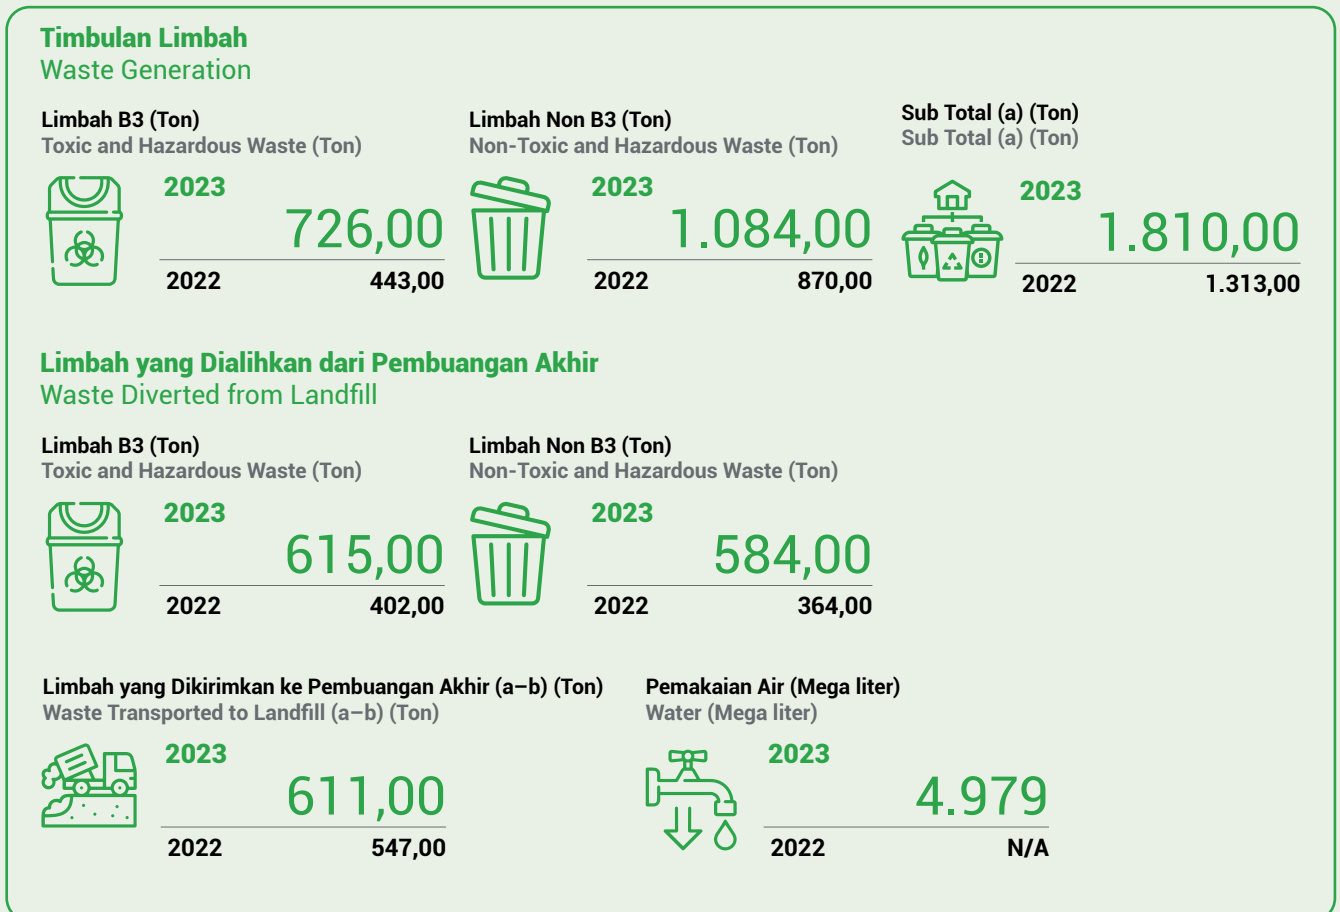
Timbulan Limbah
Waste Generation

Limbah B3 (Ton)
Toxic and Hazardous Waste (Ton)

2023
726,00
2022 443,00

Limbah Non B3 (Ton)
Non-Toxic and Hazardous Waste (Ton)

2023
1.084,00
2022 870,00

Sub Total (a) (Ton)
Sub Total (a) (Ton)

2023
1.810,00
2022 1.313,00

Limbah yang Dialihkan dari Pembuangan Akhir
Waste Diverted from Landfill

Limbah B3 (Ton)
Toxic and Hazardous Waste (Ton)

2023
615,00
2022 402,00

Limbah Non B3 (Ton)
Non-Toxic and Hazardous Waste (Ton)

2023
584,00
2022 364,00

Limbah yang Dikirimkan ke Pembuangan Akhir (a–b) (Ton)
Waste Transported to Landfill (a–b) (Ton)

2023
611,00
2022 547,00

Pemakaian Air (Mega liter)
Water (Mega liter)

2023
4.979
2022 N/A